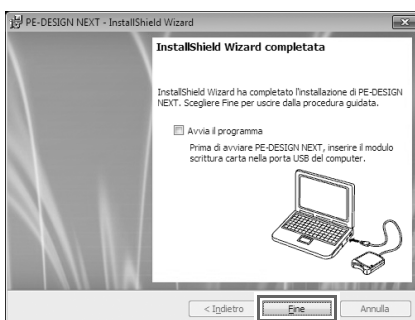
PE-DESIGN NEXT - InstallShield Wizard

InstallShield Wizard completata

InstallShield Wizard ha completato l'installazione di PE-DESIGN NEXT. Scegliere Fine per uscire dalla procedura guidata.

Avvia il programma

Prima di avviare PE-DESIGN NEXT, inserire il modulo scrittura carta nella porta USB del computer.

< Indietro

Fine

Annulla